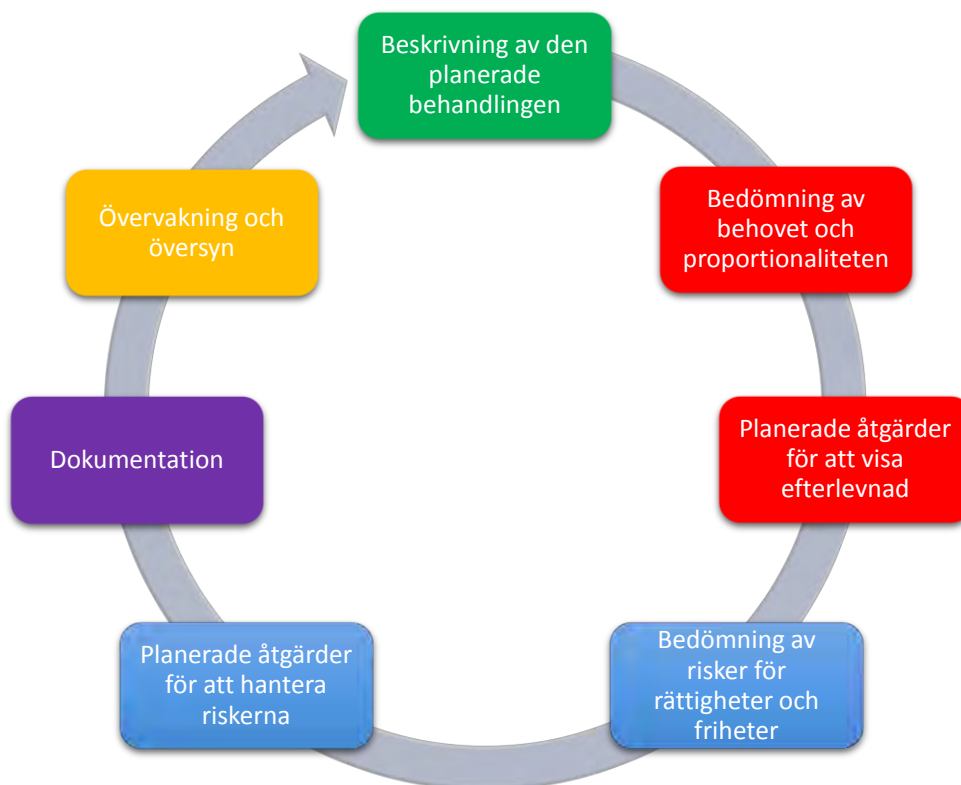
Beskrivning av den planerade behandlingen

Bedömning av behovet och proportionaliteten

Planerade åtgärder för att visa efterlevnad

Bedömning av risker för rättigheter och friheter

Planerade åtgärder för att hantera riskerna

Dokumentation

Övervakning och översyn